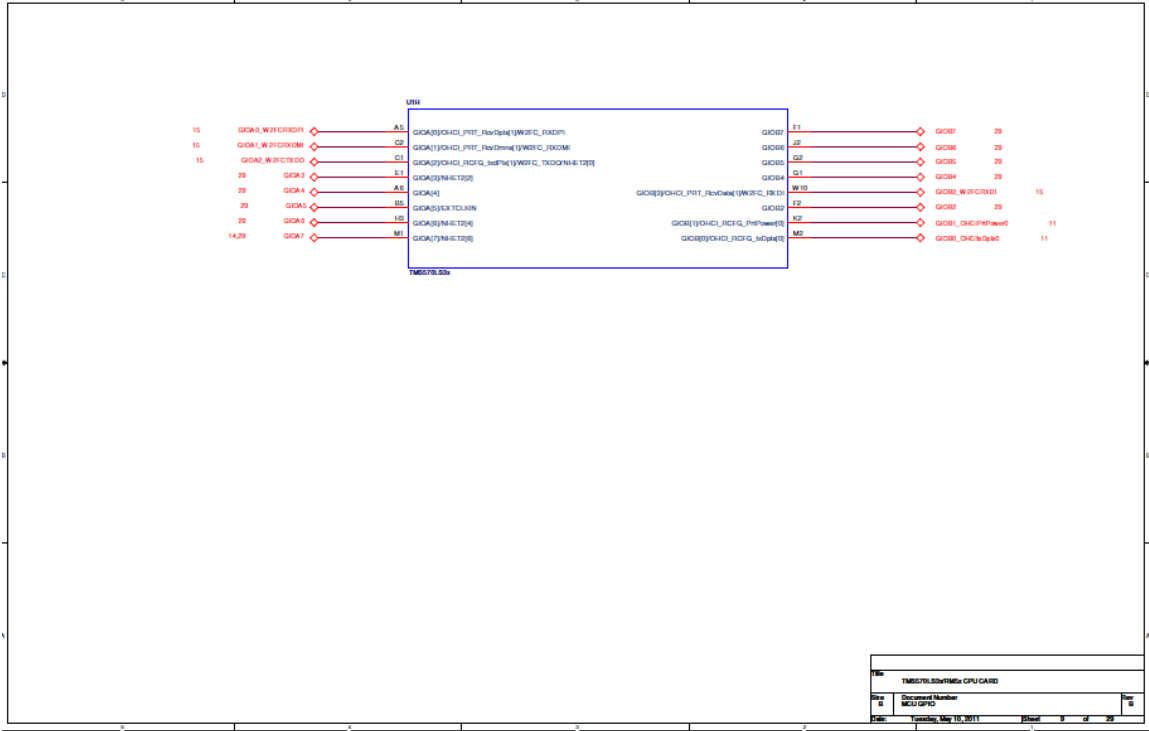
U1H

15 GIOA0_W2FCRXDPI A5 GIOA[0]/OHCI_PRT_RcvDpls[1]/W2FC_RXDPI
15 GIOA1_W2FCRXDMI C2 GIOA[1]/OHCI_PRT_RcvDmns[1]/W2FC_RXDMI
15 GIOA2_W2FCTXDO C1 GIOA[2]/OHCI_RCFG_txdPls[1]/W2FC_TXDO/NHET2[0]
20 GIOA3 E1 GIOA[3]/NHET2[2]
20 GIOA4 A6 GIOA[4]
20 GIOA5 B5 GIOA[5]/EXTCLKIN
20 GIOA6 H3 GIOA[6]/NHET2[4]
14,20 GIOA7 M1 GIOA[7]/NHET2[6]

GIOB7 F1 GIOB7 20
GIOB6 J2 GIOB6 20
GIOB5 G2 GIOB5 20
GIOB4 G1 GIOB4 20
GIOB[3]/OHCI_PRT_RcvData[1]/W2FC_RXDI W10 GIOB3_W2FCRXDI 15
GIOB2 F2 GIOB2 20
GIOB[1]/OHCI_RCFG_PrtPower[0] K2 GIOB1_OHCIPrtPower0 11
GIOB[0]/OHCI_RCFG_txDpls[0] M2 GIOB0_OHCItxDpls0 11

TMS570LS3x

Title
TMS570LS3x/RM5x CPU CARD
Size B
Document Number
MCU GPIO
Rev B
Date: Tuesday, May 10, 2011 Sheet 9 of 29